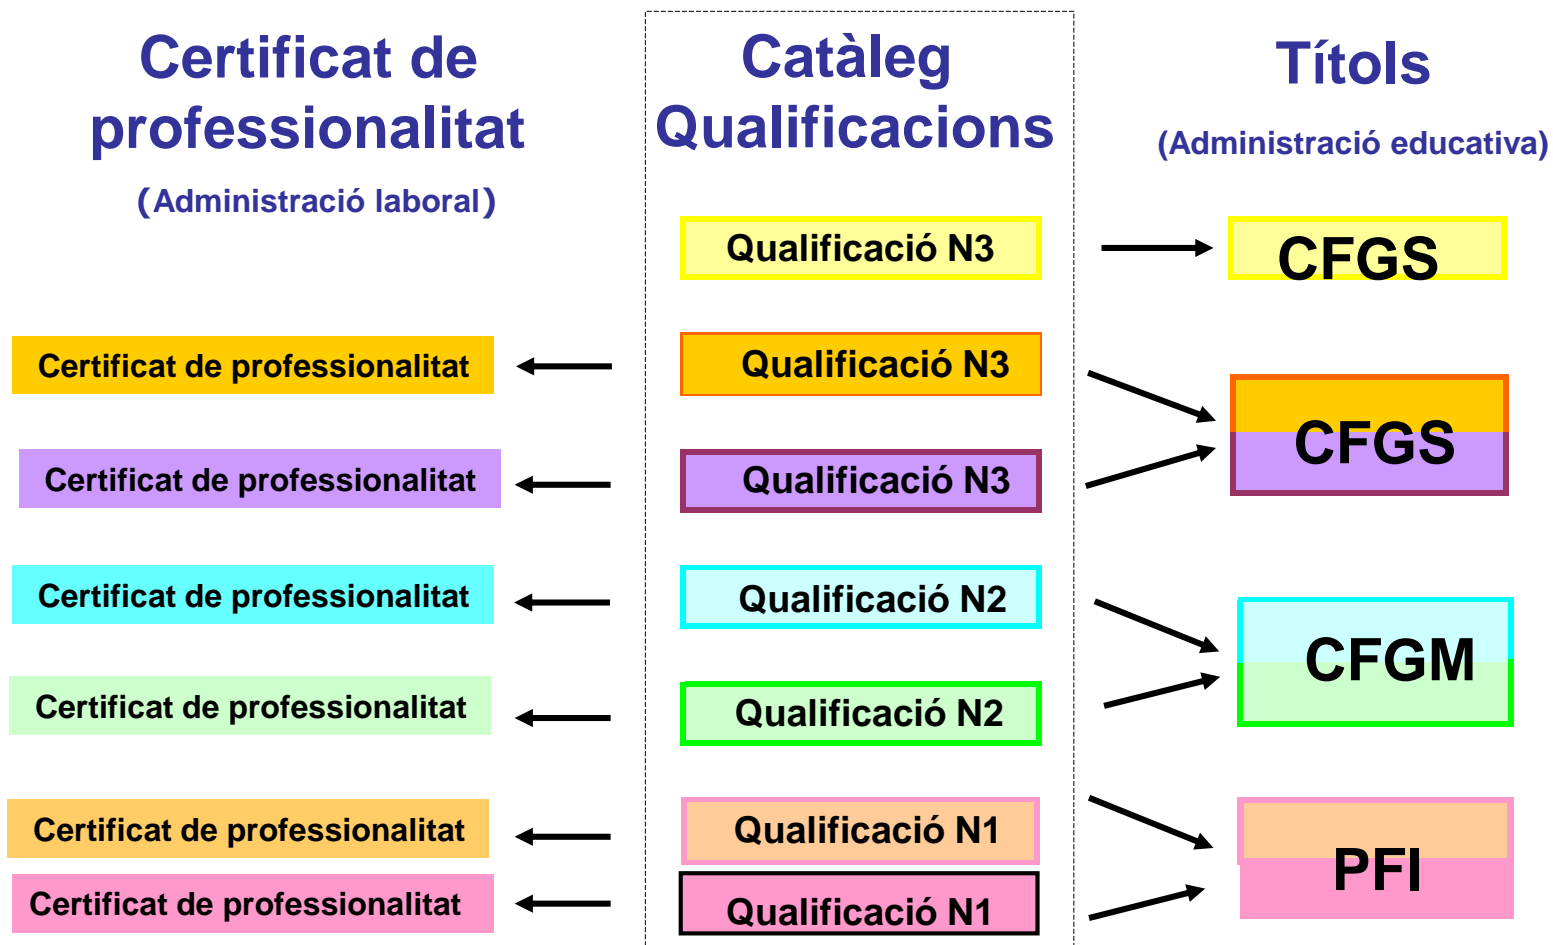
Certificat de professionalitat

(Administració laboral)

Catàleg Qualificacions

Títols

(Administració educativa)

Qualificació N3

CFGS

Certificat de professionalitat

Qualificació N3

CFGS

Certificat de professionalitat

Qualificació N3

Certificat de professionalitat

Qualificació N2

CFGM

Certificat de professionalitat

Qualificació N2

Certificat de professionalitat

Qualificació N1

PFI

Certificat de professionalitat

Qualificació N1